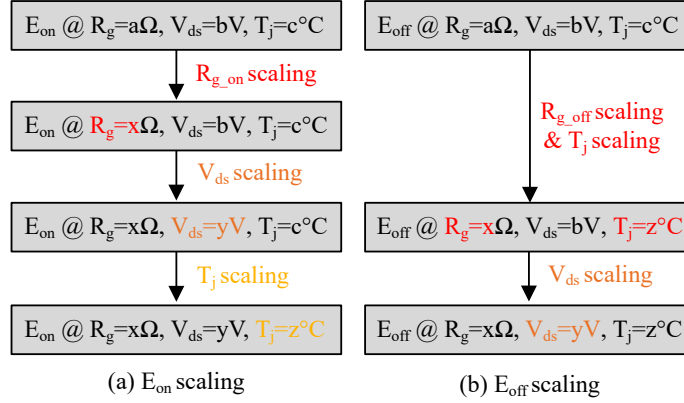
$E_{on}$ @ $R_g$=a$\Omega$, $V_{ds}$=bV, $T_j$=c°C

$R_{g\_on}$ scaling

$E_{on}$ @ $R_g$=x$\Omega$, $V_{ds}$=bV, $T_j$=c°C

$V_{ds}$ scaling

$E_{on}$ @ $R_g$=x$\Omega$, $V_{ds}$=yV, $T_j$=c°C

$T_j$ scaling

$E_{on}$ @ $R_g$=x$\Omega$, $V_{ds}$=yV, $T_j$=z°C

(a) $E_{on}$ scaling

$E_{off}$ @ $R_g$=a$\Omega$, $V_{ds}$=bV, $T_j$=c°C

$R_{g\_off}$ scaling & $T_j$ scaling

$E_{off}$ @ $R_g$=x$\Omega$, $V_{ds}$=bV, $T_j$=z°C

$V_{ds}$ scaling

$E_{off}$ @ $R_g$=x$\Omega$, $V_{ds}$=yV, $T_j$=z°C

(b) $E_{off}$ scaling